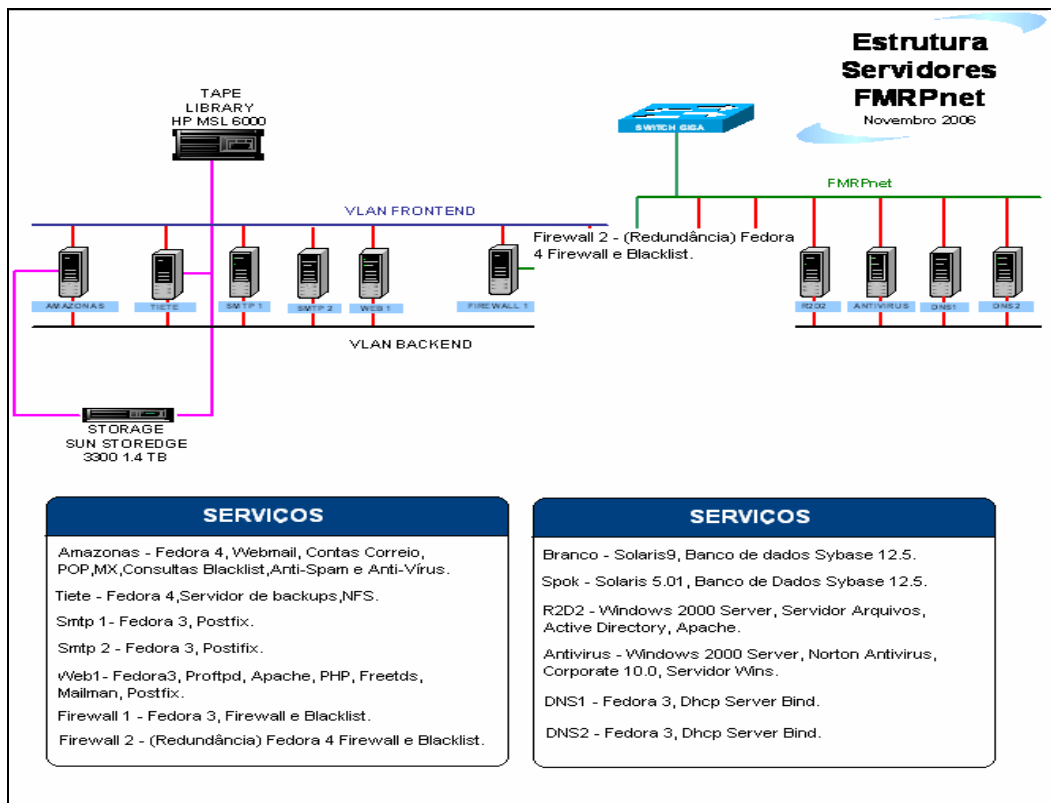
Estrutura Servidores FMRPnet
Novembro 2006

TAPE LIBRARY HP MSL 6000

SWITCH GIGA

FMRPnet

VLAN FRONTEND

Firewall 2 - (Redundância) Fedora 4 Firewall e Blacklist.

AMAZONAS
TIETE
SMTP 1
SMTP 2
WEB 1
FIREWALL 1

R2D2
ANTIVIRUS
DNS1
DNS2

VLAN BACKEND

STORAGE
SUN STOREDGE
3300 1.4 TB

SERVIÇOS

Amazonas - Fedora 4, Webmail, Contas Correio, POP,MX,Consultas Blacklist,Anti-Spam e Anti-Vírus.

Tiete - Fedora 4,Servidor de backups,NFS.

Smtp 1- Fedora 3, Postfix.

Smtp 2 - Fedora 3, Postfix.

Web1- Fedora3, Proftpd, Apache, PHP, Freetds, Mailman, Postfix.

Firewall 1 - Fedora 3, Firewall e Blacklist.

Firewall 2 - (Redundância) Fedora 4 Firewall e Blacklist.

SERVIÇOS

Branco - Solaris9, Banco de dados Sybase 12.5.

Spok - Solaris 5.01, Banco de Dados Sybase 12.5.

R2D2 - Windows 2000 Server, Servidor Arquivos, Active Directory, Apache.

Antivirus - Windows 2000 Server, Norton Antivirus, Corporate 10.0, Servidor Wins.

DNS1 - Fedora 3, Dhcp Server Bind.

DNS2 - Fedora 3, Dhcp Server Bind.